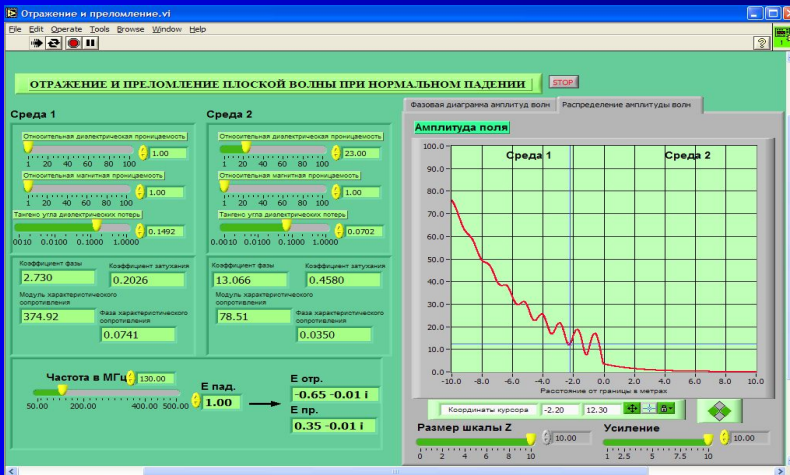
Отражение и преломление.vi

File Edit Operate Tools Browse Window Help

ОТРАЖЕНИЕ И ПРЕЛОМЛЕНИЕ ПЛОСКОЙ ВОЛНЫ ПРИ НОРМАЛЬНОМ ПАДЕНИИ

STOP

Среда 1

Относительная диэлектрическая проницаемость
1 20 40 60 80 100
1.00

Относительная магнитная проницаемость
1 20 40 60 80 100
1.00

Тангенс угла диэлектрических потерь
0.0010 0.0100 0.1000 1.0000
0.1492

Коэффициент фазы
2.730

Коэффициент затухания
0.2026

Модуль характеристического сопротивления
374.92

Фаза характеристического сопротивления
0.0741

Среда 2

Относительная диэлектрическая проницаемость
1 20 40 60 80 100
23.00

Относительная магнитная проницаемость
1 20 40 60 80 100
1.00

Тангенс угла диэлектрических потерь
0.0010 0.0100 0.1000 1.0000
0.0702

Коэффициент фазы
13.066

Коэффициент затухания
0.4580

Модуль характеристического сопротивления
78.51

Фаза характеристического сопротивления
0.0350

Частота в МГц
130.00
50.00 200.00 400.00 500.00

E пад.
1.00

E отр.
-0.65 -0.01 i

E пр.
0.35 -0.01 i

Фазовая диаграмма амплитуд волн
Распределение амплитуды волн

Амплитуда поля

100.0
90.0
80.0
70.0
60.0
50.0
40.0
30.0
20.0
10.0
0.0

Среда 1
Среда 2

-10.0 -8.0 -6.0 -4.0 -2.0 0.0 2.0 4.0 6.0 8.0 10.0
Расстояние от границы в метрах

Координаты курсора -2.20 12.30

Размер шкалы Z
10.00
0 2 4 6 8 10

Усиление
10.00
1 2.5 5 7.5 10